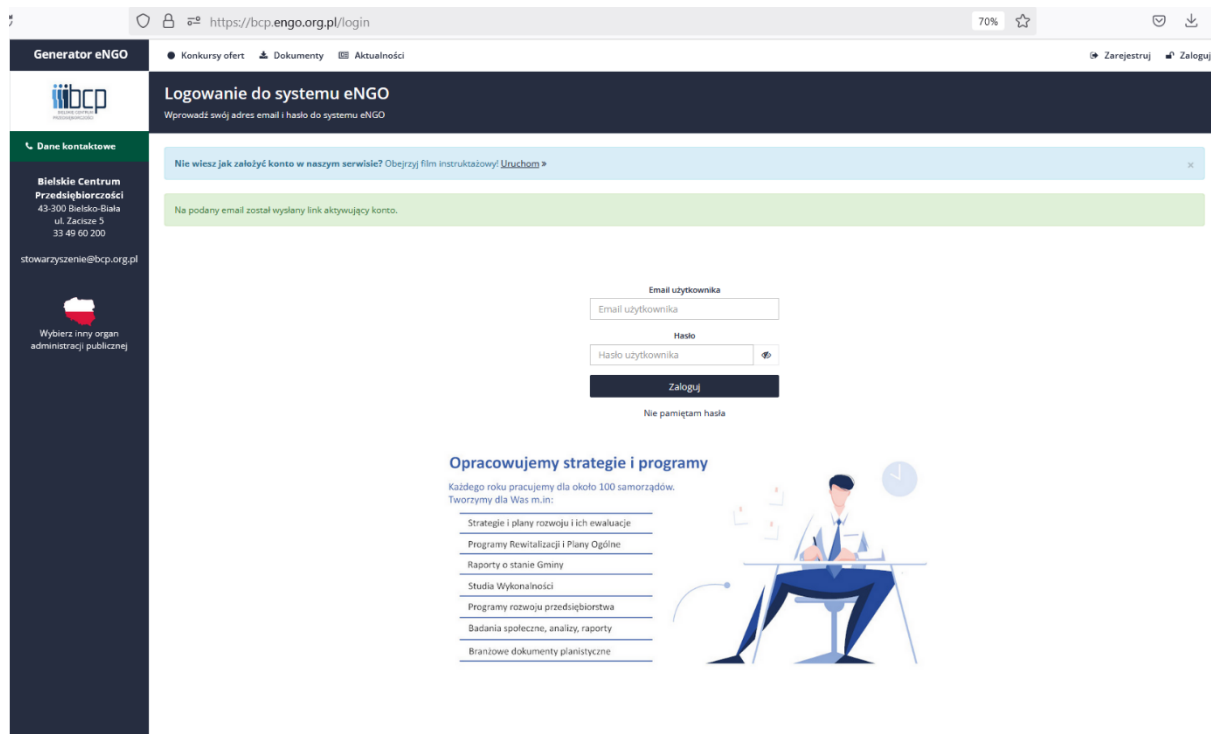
https://bcp.engo.org.pl/login

70%

Generator eNGO

Konkursy ofert Dokumenty Aktualności

Zarejestruj Zaloguj

bcp
BIELSKIE CENTRUM PRZEDSIĘBIORCZOŚCI

Logowanie do systemu eNGO
Wprowadź swój adres email i hasło do systemu eNGO

Dane kontaktowe

Bielskie Centrum Przedsiębiorczości
43-300 Bielsko-Biała
ul. Zacisze 5
33 49 60 200

stowarzyszenie@bcp.org.pl

Wybierz inny organ administracji publicznej

Nie wiesz jak założyć konto w naszym serwisie? Obejrzyj film instruktażowy! Uruchom »

×

Na podany email został wysłany link aktywujący konto.

Email użytkownika
Email użytkownika
Hasło
Hasło użytkownika
Zaloguj
Nie pamiętam hasła

Opracowujemy strategie i programy
Każdego roku pracujemy dla około 100 samorządów. Tworzymy dla Was m.in:

Strategie i plany rozwoju i ich ewaluacje
Programy Rewitalizacji i Plany Ogólne
Raporty o stanie Gminy
Studia Wykonalności
Programy rozwoju przedsiębiorstwa
Badania społeczne, analizy, raporty
Branżowe dokumenty planistyczne